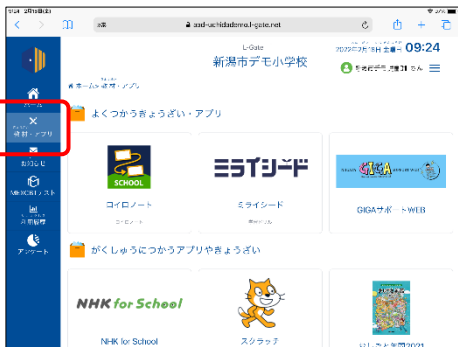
aad-uchidadeno.l-gate.net

L-Gate
新潟市デモ小学校

2022年2月8日 金曜日 09:24

新潟市デモ児童01 さん

ホーム
教材・アプリ

ホーム > 教材・アプリ

よくつかうきょうざい・アプリ

お知らせ

MEXCBTテスト

学習記録

アンケート

SCHOOL
コイロノート

ミライシード

ミライシード

GIGAサポートWEB

がくしゅうにつかうアプリやきょうざい

NHK for School
NHK for School

スクラッチ

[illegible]2021